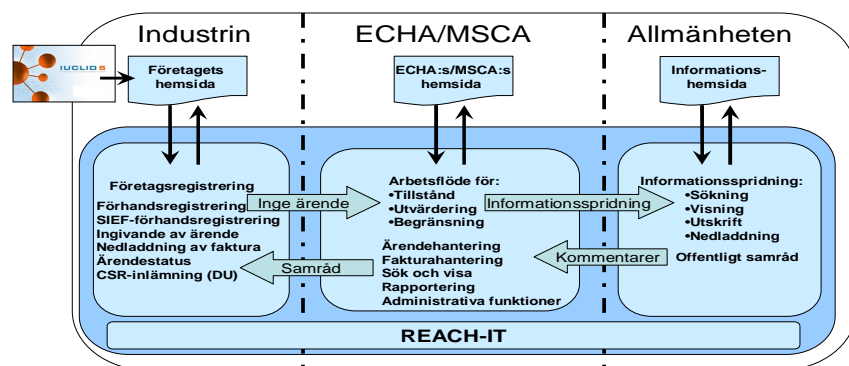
Industrin

ECHA/MSCA

Allmänheten

IUCLID 5

Företagets hemsida

ECHA:s/MSCA:s hemsida

Informationshemsida

Företagsregistrering
Förhandsregistrering
SIEF-förhandsregistrering
Ingivande av ärende
Nedladdning av faktura
Ärendestatus
CSR-inlämning (DU)

Inge ärende

Samråd

Arbetsflöde för:
•Tillstånd
•Utvärdering
•Begränsning

Ärendehantering
Fakturahantering
Sök och visa
Rapportering
Administrativa funktioner

Informationsspridning

Kommentarer

Informationsspridning:
•Sökning
•Visning
•Utskrift
•Nedladdning
Offentligt samråd

REACH-IT